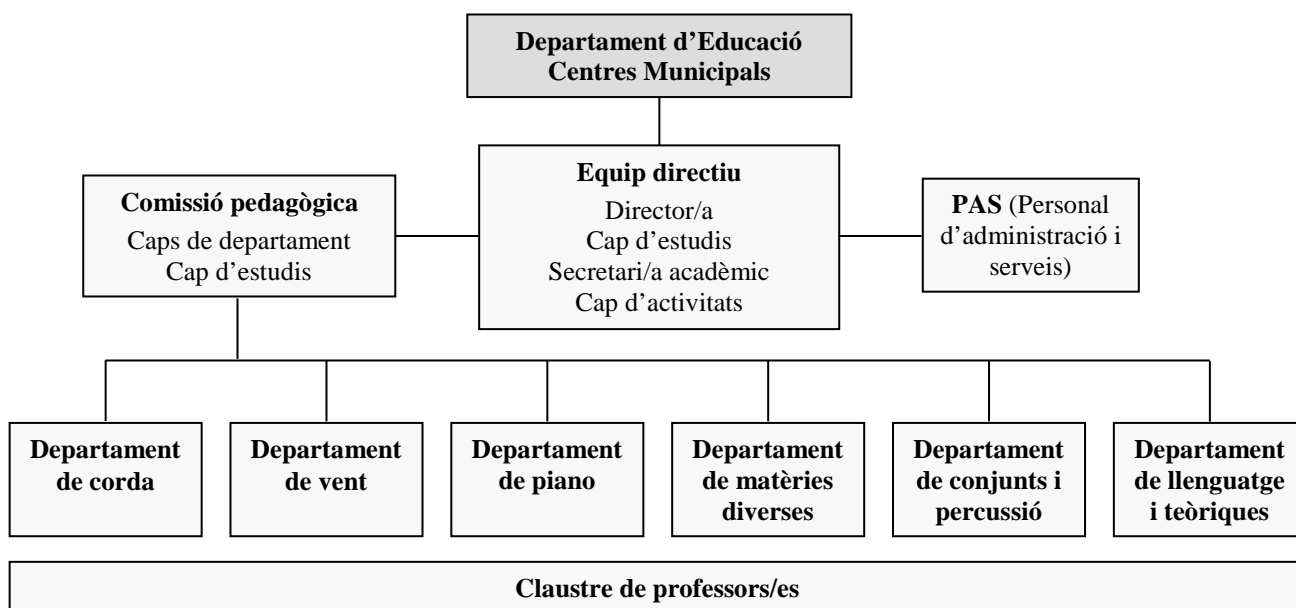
Departament d'Educació
Centres Municipals

Comissió pedagògica
Caps de departament
Cap d'estudis

Equip directiu
Director/a
Cap d'estudis
Secretari/a acadèmic
Cap d'activitats

PAS (Personal d'administració i serveis)

Departament de corda

Departament de vent

Departament de piano

Departament de matèries diverses

Departament de conjunts i percussió

Departament de llenguatge i teòriques

Claustre de professors/es